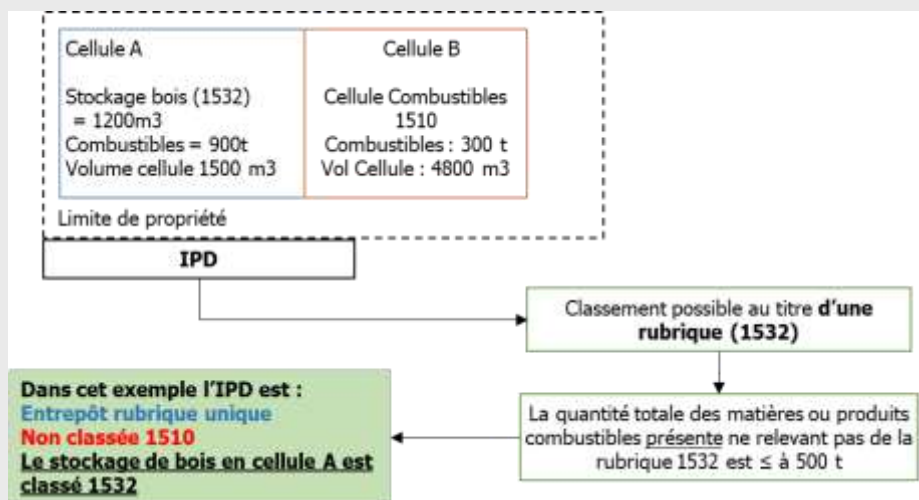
Cellule A

Stockage bois (1532) = 1200m3
Combustibles = 900t
Volume cellule 1500 m3

Cellule B

Cellule Combustibles 1510
Combustibles : 300 t
Vol Cellule : 4800 m3

Limite de propriété

IPD

Classement possible au titre **d'une rubrique (1532)**

La quantité totale des matières ou produits combustibles présente ne relevant pas de la rubrique 1532 est ≤ à 500 t

**Dans cet exemple l'IPD est :**
**Entrepôt rubrique unique**
**Non classée 1510**
**Le stockage de bois en cellule A est classé 1532**